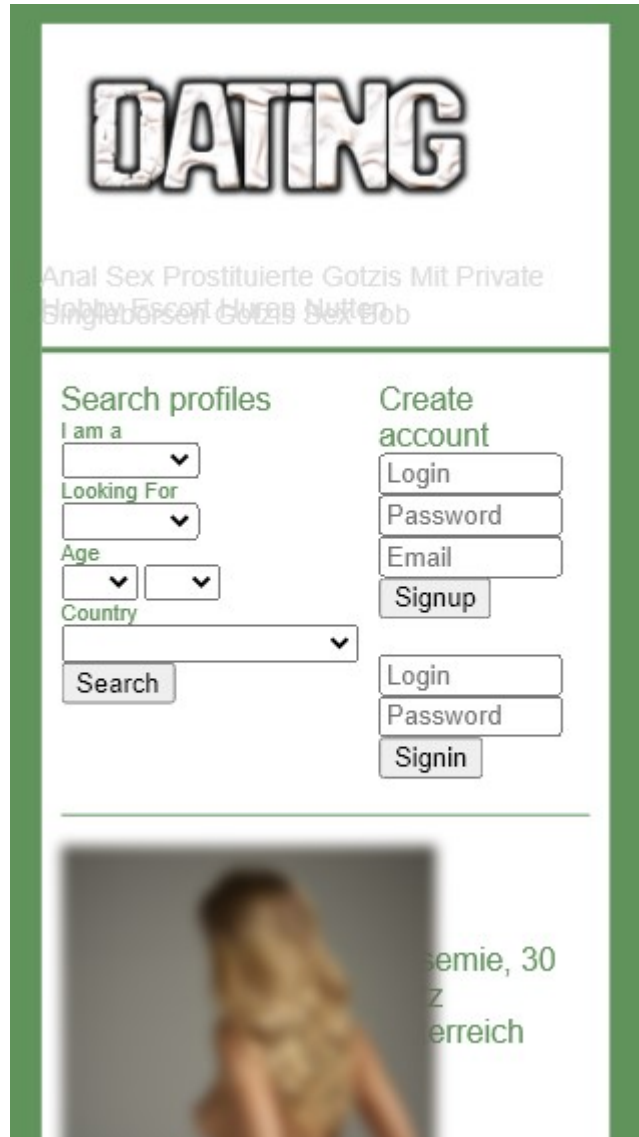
DATiNG

Anal Sex Prostituierte Gotzis Mit Private Hobby Escort Huren Nutten Singleborsen Gotzis Sex Bob

Search profiles
I am a
Looking For
Age
Country
Search

Create account
Login
Password
Email
Signup

Login
Password
Signin

semie, 30
z
erreich